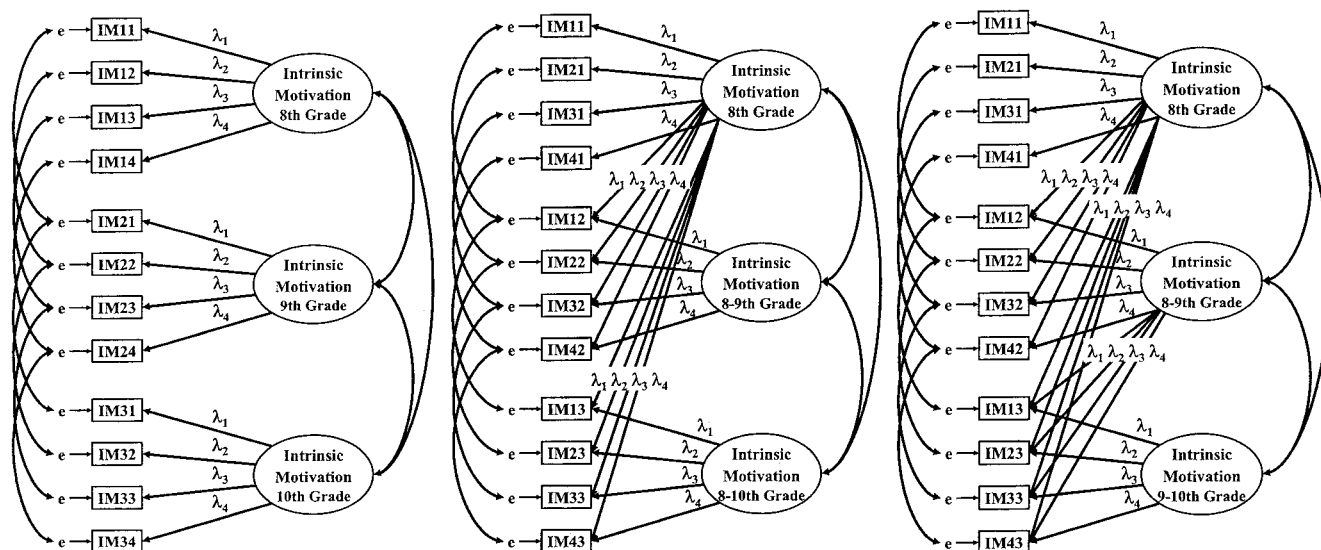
e IM11
e IM12
e IM13
e IM14
e IM21
e IM22
e IM23
e IM24
e IM31
e IM32
e IM33
e IM34

$\lambda_1$ $\lambda_2$ $\lambda_3$ $\lambda_4$
Intrinsic Motivation 8th Grade

$\lambda_1$ $\lambda_2$ $\lambda_3$ $\lambda_4$
Intrinsic Motivation 9th Grade

$\lambda_1$ $\lambda_2$ $\lambda_3$ $\lambda_4$
Intrinsic Motivation 10th Grade

e IM11
e IM21
e IM31
e IM41
e IM12
e IM22
e IM32
e IM42
e IM13
e IM23
e IM33
e IM43

$\lambda_1$ $\lambda_2$ $\lambda_3$ $\lambda_4$
Intrinsic Motivation 8th Grade

$\lambda_1$ $\lambda_2$ $\lambda_3$ $\lambda_4$

$\lambda_1$ $\lambda_2$ $\lambda_3$ $\lambda_4$
Intrinsic Motivation 8-9th Grade

$\lambda_1$ $\lambda_2$ $\lambda_3$ $\lambda_4$

$\lambda_1$ $\lambda_2$ $\lambda_3$ $\lambda_4$
Intrinsic Motivation 8-10th Grade

e IM11
e IM21
e IM31
e IM41
e IM12
e IM22
e IM32
e IM42
e IM13
e IM23
e IM33
e IM43

$\lambda_1$ $\lambda_2$ $\lambda_3$ $\lambda_4$
Intrinsic Motivation 8th Grade

$\lambda_1$ $\lambda_2$ $\lambda_3$ $\lambda_4$

$\lambda_1$ $\lambda_2$ $\lambda_3$ $\lambda_4$

$\lambda_1$ $\lambda_2$ $\lambda_3$ $\lambda_4$
Intrinsic Motivation 8-9th Grade

$\lambda_1$ $\lambda_2$ $\lambda_3$ $\lambda_4$

$\lambda_1$ $\lambda_2$ $\lambda_3$ $\lambda_4$
Intrinsic Motivation 9-10th Grade